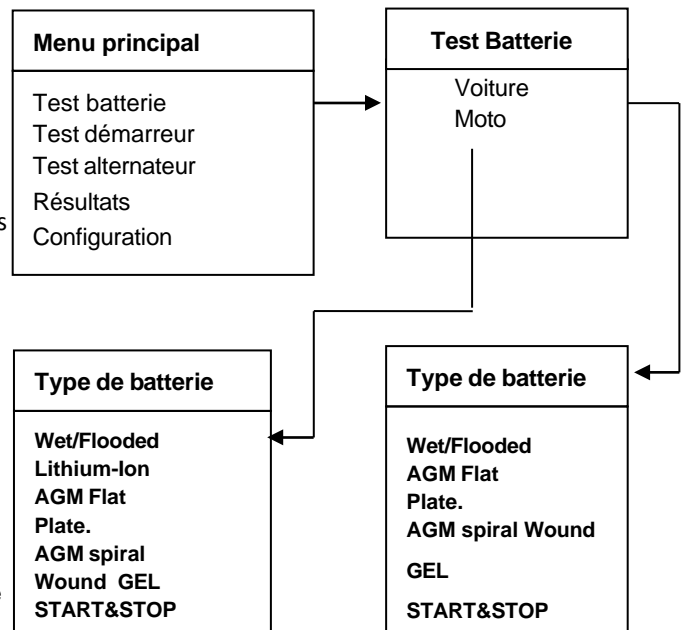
Menu principal

Test batterie
Test démarreur
Test alternateur
Résultats
Configuration

Test Batterie

Voiture
Moto

Type de batterie

Wet/Flooded
Lithium-Ion
AGM Flat
Plate.
AGM spiral
Wound GEL
START&STOP

Type de batterie

Wet/Flooded
AGM Flat
Plate.
AGM spiral Wound
GEL
START&STOP